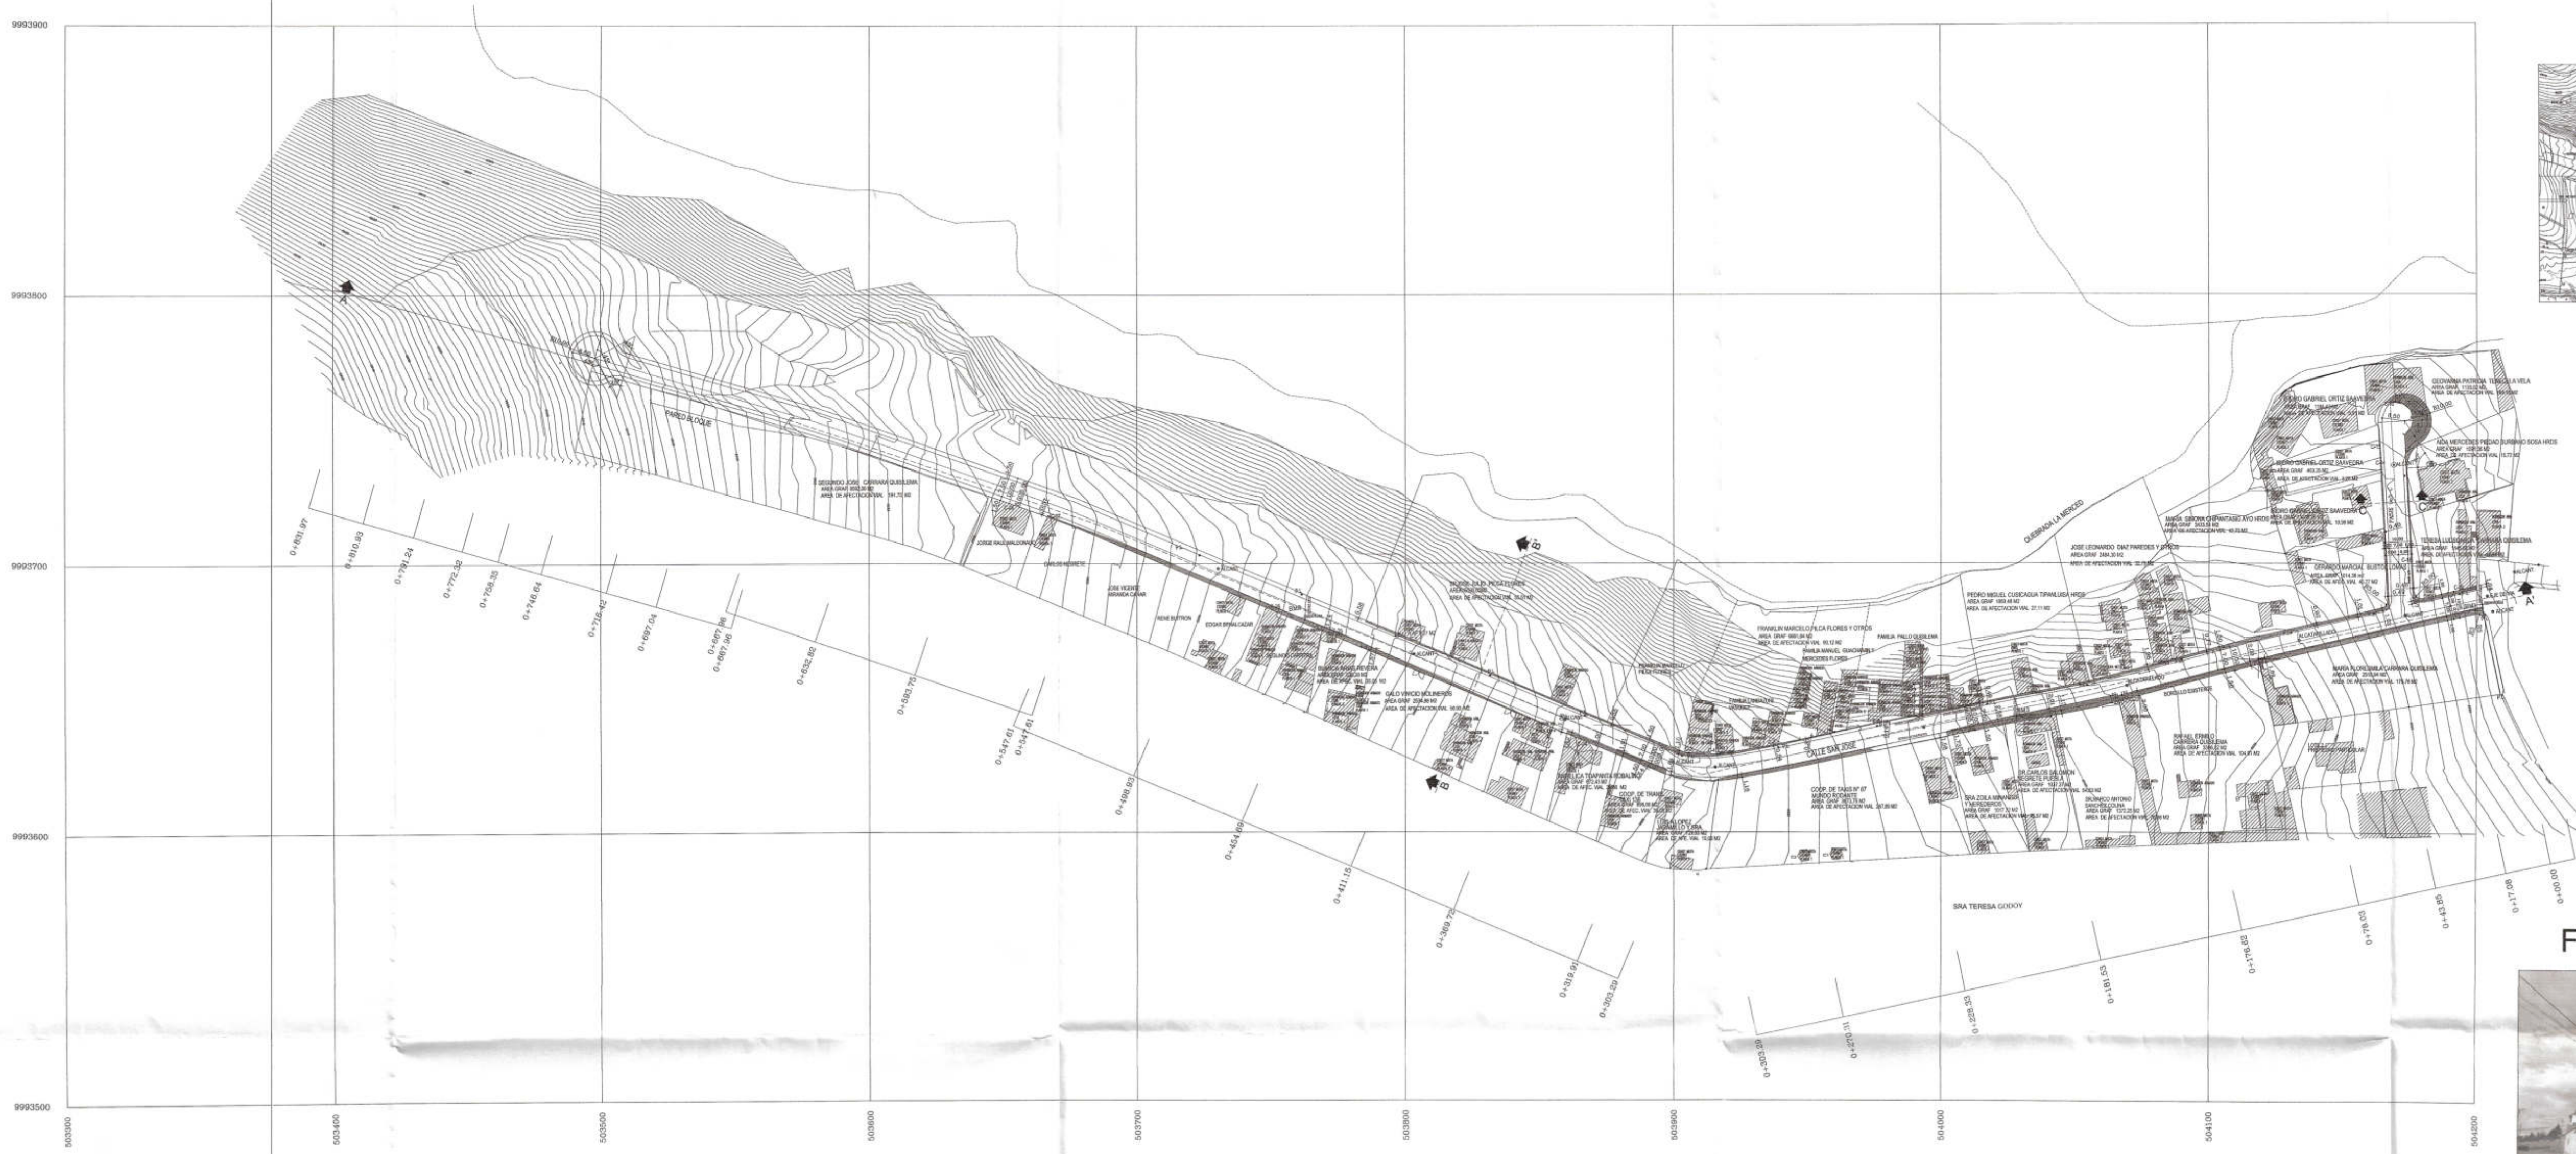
9993900

9993800

9993700

9993600

9993500

503300

503400

503500

503600

503700

503800

503900

504000

504100

504200

A

PARED BLOQUE

SEGUNDO JOSE CARRARA QUISILEMA
AREA GRAF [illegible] M2
AREA DE AFECTACION VIAL 191,70 M2

JORGE RAUL MALDONADO

CARLOS NEVARETE

JOSE VICENTE ARANDA CAZAR

RENE BUITRON

EDGAR BENALCAZAR

BLANCA MARIA RIVERA
AREA GRAF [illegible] M2
AREA DE AFEC. VIAL 20,35 M2

GALO VINICIO MOLINEROS
AREA GRAF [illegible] M2
AREA DE AFECTACION VIAL 16,55 M2

SUCESION JULIO PILCA FLORES
AREA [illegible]
AREA DE AFECTACION VIAL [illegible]

B'

B

ANGELICA TOAPANTA ROBALINO
AREA GRAF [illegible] M2
AREA DE AFEC. VIAL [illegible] M2

COOP. DE TRANS
AREA GRAF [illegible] M2
AREA DE AFEC. VIAL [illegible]

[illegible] LOPEZ
AREA GRAF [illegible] M2
AREA DE AFEC. VIAL 10,00 M2

QUEBRADA LA MERCED

FRANKLIN MARCELO PILCA FLORES Y OTROS
AREA GRAF 6681,84 M2
AREA DE AFECTACION VIAL 85,12 M2

FAMILIA MANUEL GUACHAMIN
MERCEDES FLORES

FAMILIA PALLO QUISILEMA

FAMILIA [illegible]

CALLE SAN JOSE

COOP. DE TAXIS N° 67
MUNDO RODANTE
AREA GRAF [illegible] M2
AREA DE AFECTACION VIAL 287,89 M2

SRA ZOILA MINANGO
Y HEREDEROS
AREA GRAF 1017,32 M2
AREA DE AFECTACION VIAL 85,37 M2

SR CARLOS SALOMON
NEGRETE PUEBLA
AREA GRAF 1597,37 M2
AREA DE AFECTACION VIAL 54,60 M2

DIONISIO ANTONIO
ZAMORA COLINA
AREA GRAF 1372,25 M2
AREA DE AFECTACION VIAL 78,66 M2

RAFAEL ERNILO
CARRERA QUISILEMA
AREA GRAF 3046,62 M2
AREA DE AFECTACION VIAL 104,91 M2

PEDRO MIGUEL CUSICAGUA TIPANLUISA HRDS
AREA GRAF 1803,48 M2
AREA DE AFECTACION VIAL 27,11 M2

JOSE LEONARDO DIAZ PAREDES Y OTROS
AREA GRAF 3384,30 M2
AREA DE AFECTACION VIAL 32,78 M2

MARIA SIBORA CHIPANTASIG AYO HRDS
AREA GRAF 3433,58 M2
AREA DE AFECTACION VIAL 40,53 M2

PEDRO GABRIEL ORTIZ SAAVEDRA

GEOVANNA PATRICIA TUBON LA VELA

ADA MERCEDES PIEDAD SURBANO SOSA HRDS

TERESA LUISA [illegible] CARRARA QUISILEMA

GERARDO MARCIAL BUSTOS LOMAS

MARIA FLORESMILA CARRARA QUISILEMA
AREA GRAF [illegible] M2
AREA DE AFECTACION VIAL 173,78 M2

SRA TERESA GODOY

C

A'

0+831.97
0+810.93
0+791.24
0+772.32
0+758.35
0+748.64
0+716.42
0+697.04
0+677.96
0+667.96
0+632.82
0+583.75
0+547.61
0+547.61
0+498.93
0+454.69
0+411.15
0+369.72
0+319.91
0+303.29
0+303.29
0+270.01
0+228.33
0+181.53
0+176.932
0+78.03
0+43.95
0+17.08
0+00.00

R